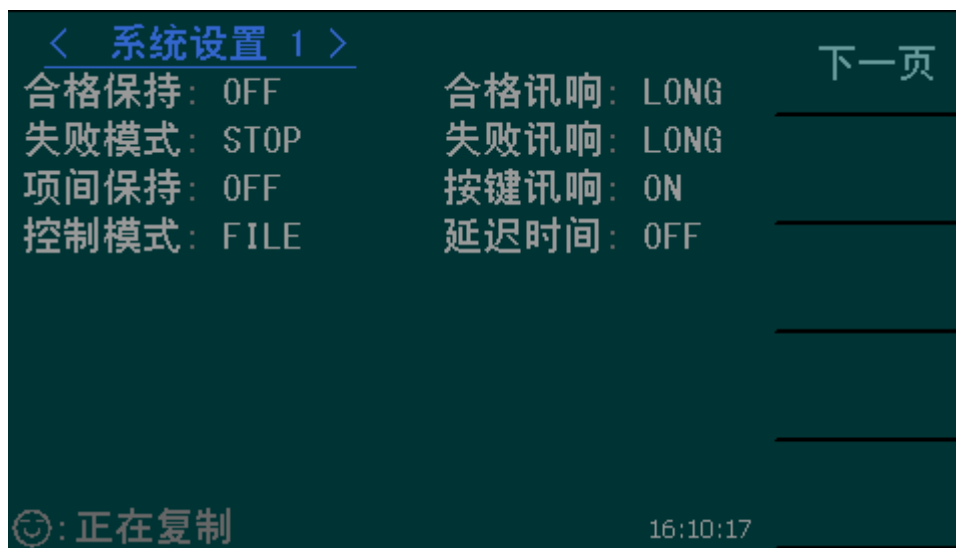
< 系统设置 1 >

下一页

| | |
|---|---|
| 合格保持: OFF | 合格讯响: LONG |
| 失败模式: STOP | 失败讯响: LONG |
| 项间保持: OFF | 按键讯响: ON |
| 控制模式: FILE | 延迟时间: OFF |

☺: 正在复制

16:10:17